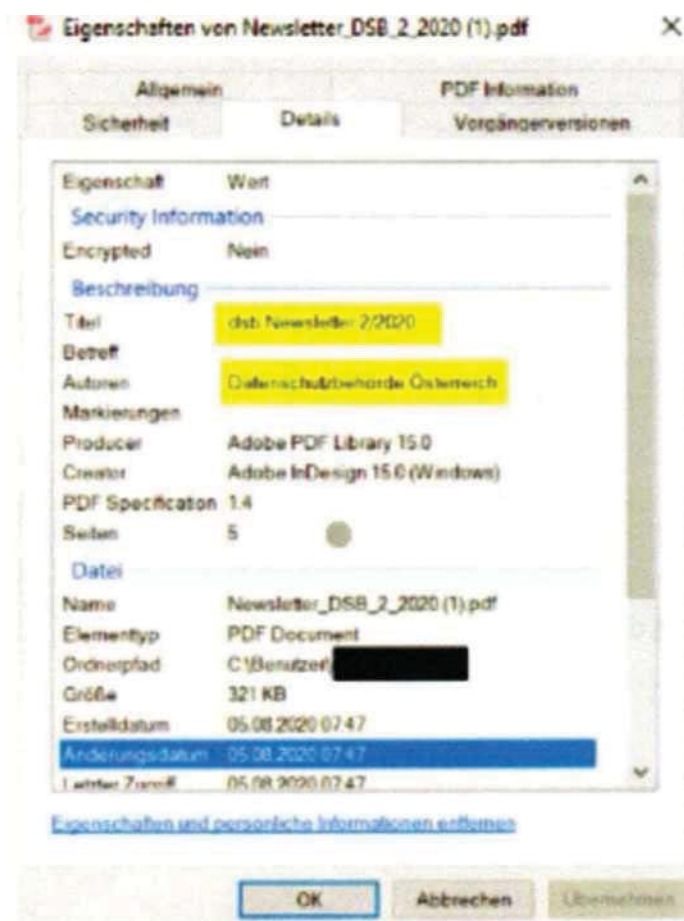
Eigenschaften von Newsletter_DSB_2_2020 (1).pdf ×

Allgemein
PDF Information
Sicherheit
Details
Vorgängerversionen

| Eigenschaft | Wert |
|---|---|
| Security Information | |
| Encrypted | Nein |
| Beschreibung | |
| Titel | dsb Newsletter 2/2020 |
| Betreff | |
| Autoren | Datenschutzbehörde Österreich |
| Markierungen | |
| Producer | Adobe PDF Library 15.0 |
| Creator | Adobe InDesign 15.0 (Windows) |
| PDF Specification | 1.4 |
| Seiten | 5 |
| Datei | |
| Name | Newsletter_DSB_2_2020 (1).pdf |
| Elementtyp | PDF Document |
| Ordnerpfad | C:\Benutzer\ |
| Größe | 321 KB |
| Erstelldatum | 05.08.2020 07:47 |
| Änderungsdatum | 05.08.2020 07:47 |
| Letzter Zugriff | 05.08.2020 07:47 |

Eigenschaften und persönliche Informationen entfernen

OK
Abbrechen
Übernehmen